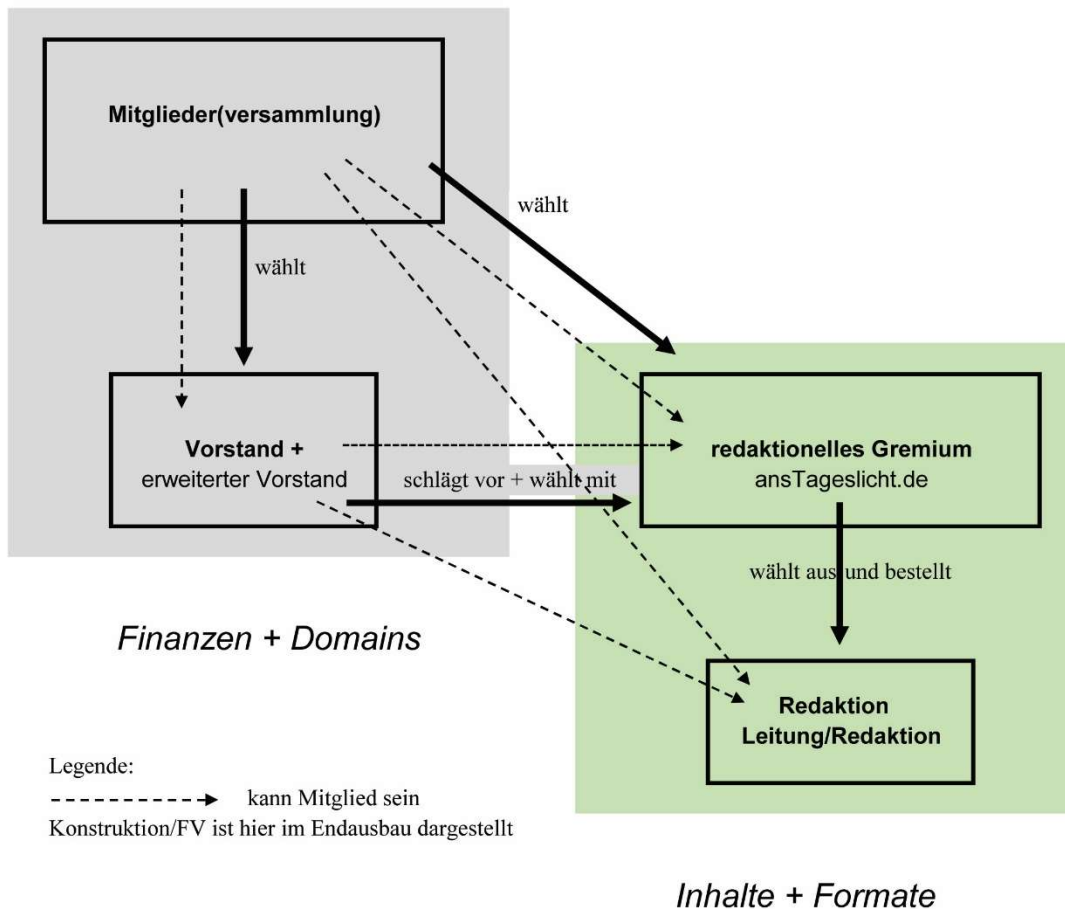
Mitglieder(versammlung)

wählt

wählt

Vorstand +
erweiterter Vorstand

schlägt vor + wählt mit

redaktionelles Gremium
ansTageslicht.de

wählt aus und bestellt

Finanzen + Domains

Redaktion
Leitung/Redaktion

Legende:
kann Mitglied sein
Konstruktion/FV ist hier im Endausbau dargestellt

Inhalte + Formate